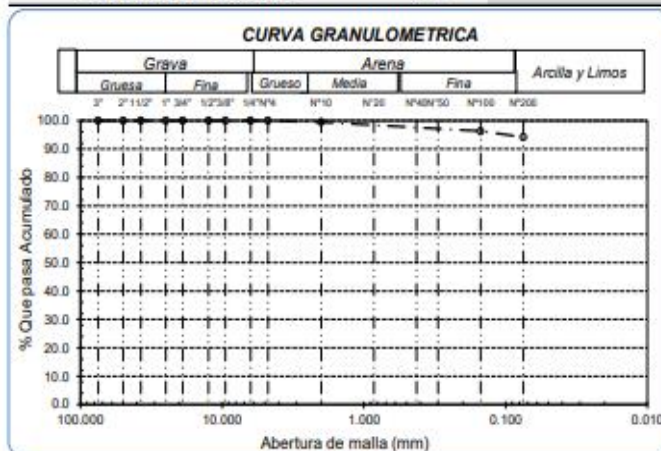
CURVA GRANULOMETRICA

| Grava | | Arena | | | Arcilla y Limos |
|---|---|---|---|---|---|
| Gruesa | Fina | Grueso | Media | Fina | |

3" 2" 1 1/2" 1" 3/4" 1/2" 3/8" 1/4" N°4 N°10 N°20 N°40 N°50 N°100 N°200

100.0
90.0
80.0
70.0
60.0
50.0
40.0
30.0
20.0
10.0
0.0

% Que pasa Acumulado

100.000 10.000 1.000 0.100 0.010

Abertura de malla (mm)